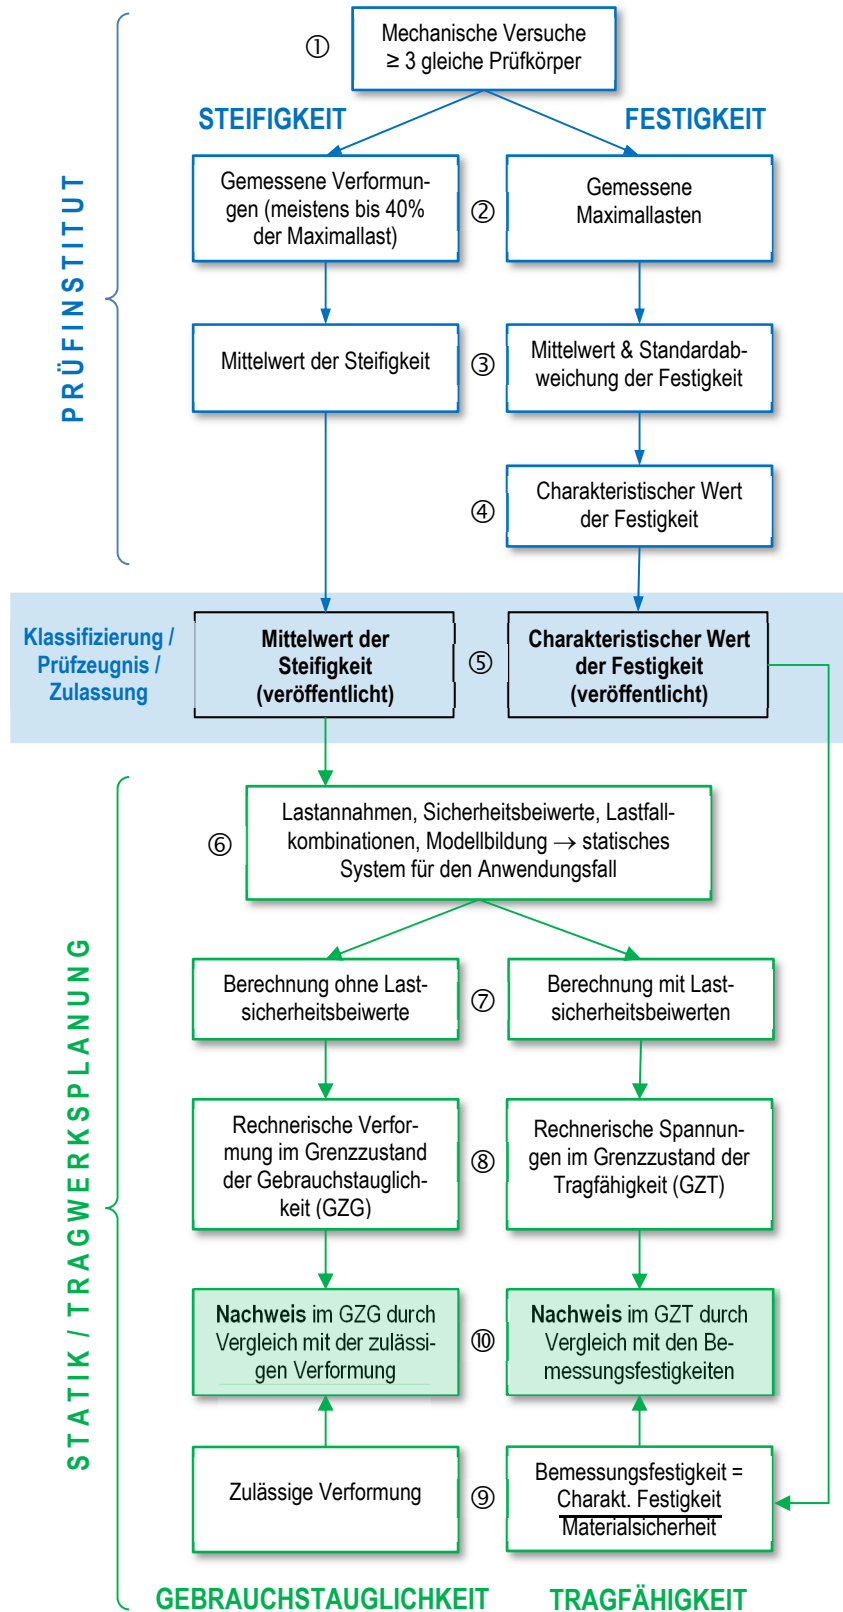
PRÜFINSTITUT

① Mechanische Versuche ≥ 3 gleiche Prüfkörper

STEIFIGKEIT

FESTIGKEIT

Gemessene Verformungen (meistens bis 40% der Maximallast)

②

Gemessene Maximallasten

Mittelwert der Steifigkeit

③

Mittelwert & Standardabweichung der Festigkeit

④

Charakteristischer Wert der Festigkeit

Klassifizierung / Prüfzeugnis / Zulassung

Mittelwert der Steifigkeit (veröffentlicht)

⑤

Charakteristischer Wert der Festigkeit (veröffentlicht)

STATIK / TRAGWERKSPLANUNG

⑥ Lastannahmen, Sicherheitsbeiwerte, Lastfallkombinationen, Modellbildung → statisches System für den Anwendungsfall

Berechnung ohne Lastsicherheitsbeiwerte

⑦

Berechnung mit Lastsicherheitsbeiwerten

Rechnerische Verformung im Grenzzustand der Gebrauchstauglichkeit (GZG)

⑧

Rechnerische Spannungen im Grenzzustand der Tragfähigkeit (GZT)

Nachweis im GZG durch Vergleich mit der zulässigen Verformung

⑩

Nachweis im GZT durch Vergleich mit den Bemessungsfestigkeiten

Zulässige Verformung

⑨

Bemessungsfestigkeit = $\frac{\text{Charakt. Festigkeit}}{\text{Materialsicherheit}}$

GEBRAUCHSTAUGLICHKEIT

TRAGFÄHIGKEIT